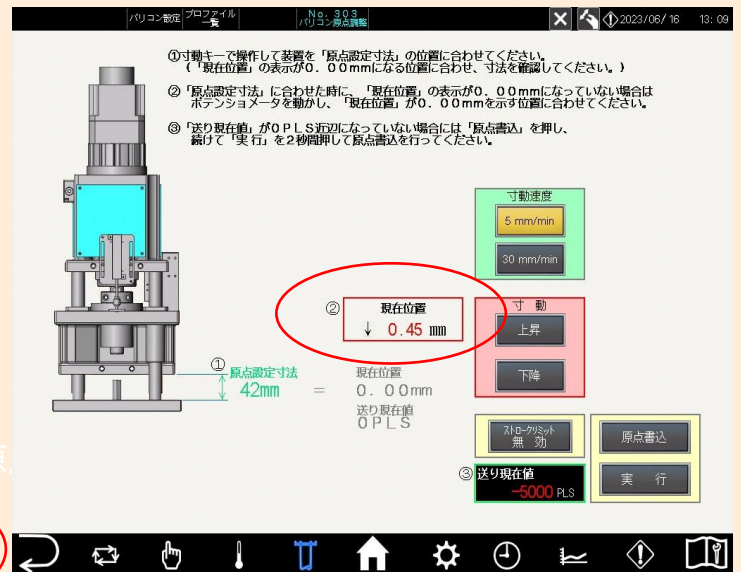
バリコン設定 プロファイル一覧 No. 303 バリコン原点調整 2023/06/16 13:09

①寸動キーで操作して装置を「原点設定寸法」の位置に合わせてください。
（「現在位置」の表示が０．００mmになる位置に合わせ、寸法を確認してください。）

②「原点設定寸法」に合わせた時に、「現在位置」の表示が０．００mmになっていない場合はポテンショメータを動かし、「現在位置」が０．００mmを示す位置に合わせてください。

③「送り現在値」が０ＰＬＳ近辺になっていない場合には「原点書込」を押し、続けて「実 行」を２秒間押して原点書込を行ってください。

寸動速度
5 mm/min
30 mm/min

② 現在位置
↓ 0.45 mm

寸 動
上昇
下降

① 原点設定寸法
42mm
=
現在位置
０．００mm
送り現在値
０ＰＬＳ

ストロークリミット
無 効

原点書込
実 行

③ 送り現在値
-5000 PLS